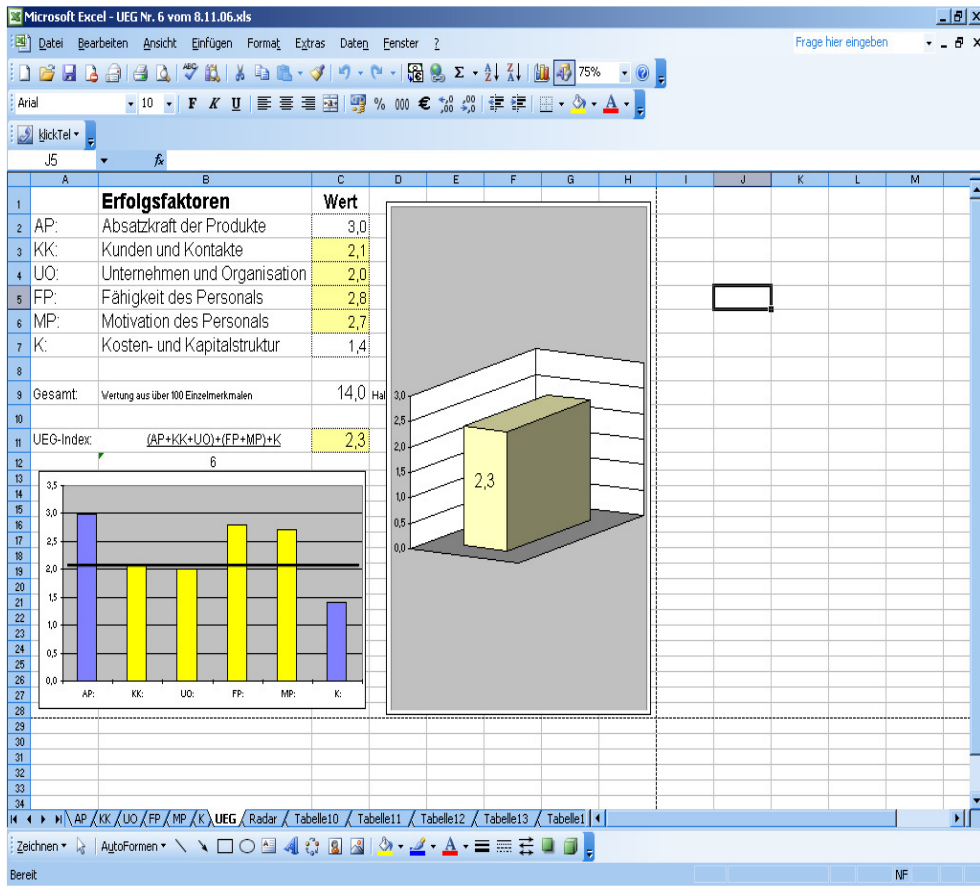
Microsoft Excel - UEG Nr. 6 vom 8.11.06.xls

Datei Bearbeiten Ansicht Einfügen Format Extras Daten Fenster ?

Frage hier eingeben

75%

Arial 10 F K U % 000 €

klickTel

J5 fx

| | A | B | C | D | E | F | G | H | I | J | K | L | M |
|---|---|---|---|---|---|---|---|---|---|---|---|---|---|
| 1 | | Erfolgsfaktoren | Wert | | | | | | | | | | |
| 2 | AP: | Absatzkraft der Produkte | 3,0 | | | | | | | | | | |
| 3 | KK: | Kunden und Kontakte | 2,1 | | | | | | | | | | |
| 4 | UO: | Unternehmen und Organisation | 2,0 | | | | | | | | | | |
| 5 | FP: | Fähigkeit des Personals | 2,8 | | | | | | | | | | |
| 6 | MP: | Motivation des Personals | 2,7 | | | | | | | | | | |
| 7 | K: | Kosten- und Kapitalstruktur | 1,4 | | | | | | | | | | |
| 8 | | | | | | | | | | | | | |
| 9 | Gesamt: | Wertung aus über 100 Einzelmerkmalen | 14,0 | Hal | | | | | | | | | |
| 10 | | | | | | | | | | | | | |
| 11 | UEG-Index: | (AP+KK+UO)+(FP+MP)+K | 2,3 | | | | | | | | | | |
| 12 | | 6 | | | | | | | | | | | |

3,0
2,5
2,0
1,5
1,0
0,5
0,0
2,3

3,5
3,0
2,5
2,0
1,5
1,0
0,5
0,0
AP: KK: UO: FP: MP: K:

13 14 15 16 17 18 19 20 21 22 23 24 25 26 27 28 29 30 31 32 33 34

AP KK UO FP MP K UEG Radar Tabelle10 Tabelle11 Tabelle12 Tabelle13 Tabelle1

Zeichnen AutoFormen

Bereit NF